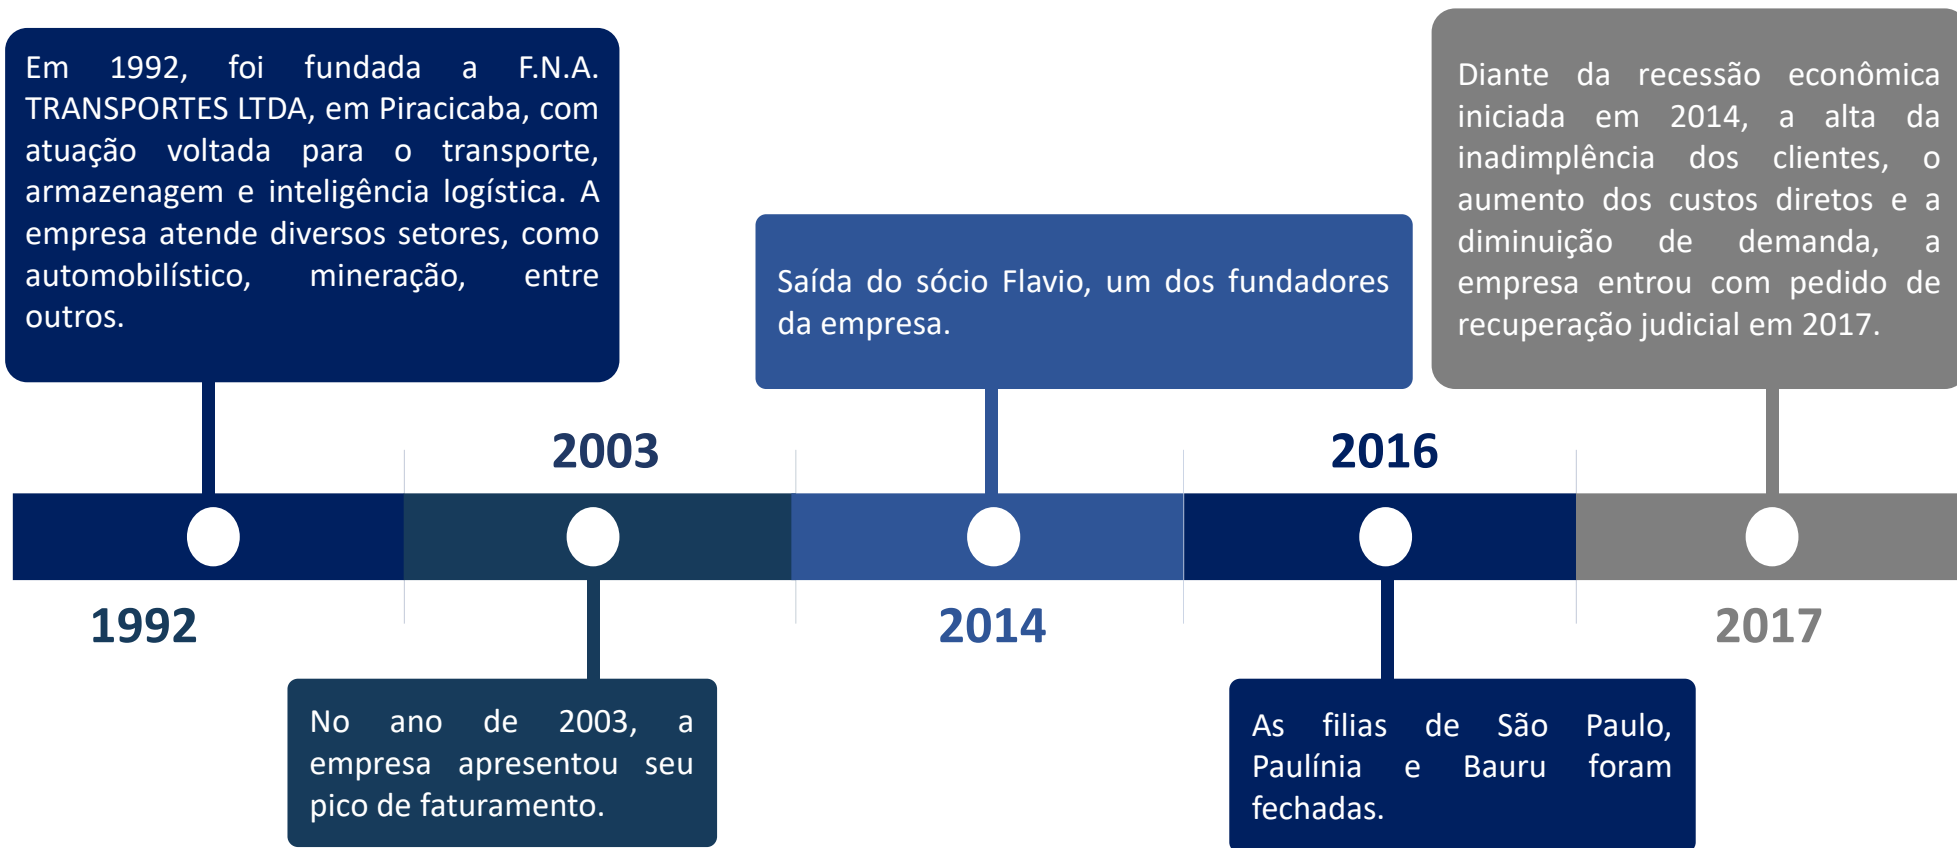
Em 1992, foi fundada a F.N.A. TRANSPORTES LTDA, em Piracicaba, com atuação voltada para o transporte, armazenagem e inteligência logística. A empresa atende diversos setores, como automobilístico, mineração, entre outros.

1992

2003

No ano de 2003, a empresa apresentou seu pico de faturamento.

Saída do sócio Flavio, um dos fundadores da empresa.

2014

2016

As filias de São Paulo, Paulínia e Bauru foram fechadas.

Diante da recessão econômica iniciada em 2014, a alta da inadimplência dos clientes, o aumento dos custos diretos e a diminuição de demanda, a empresa entrou com pedido de recuperação judicial em 2017.

2017